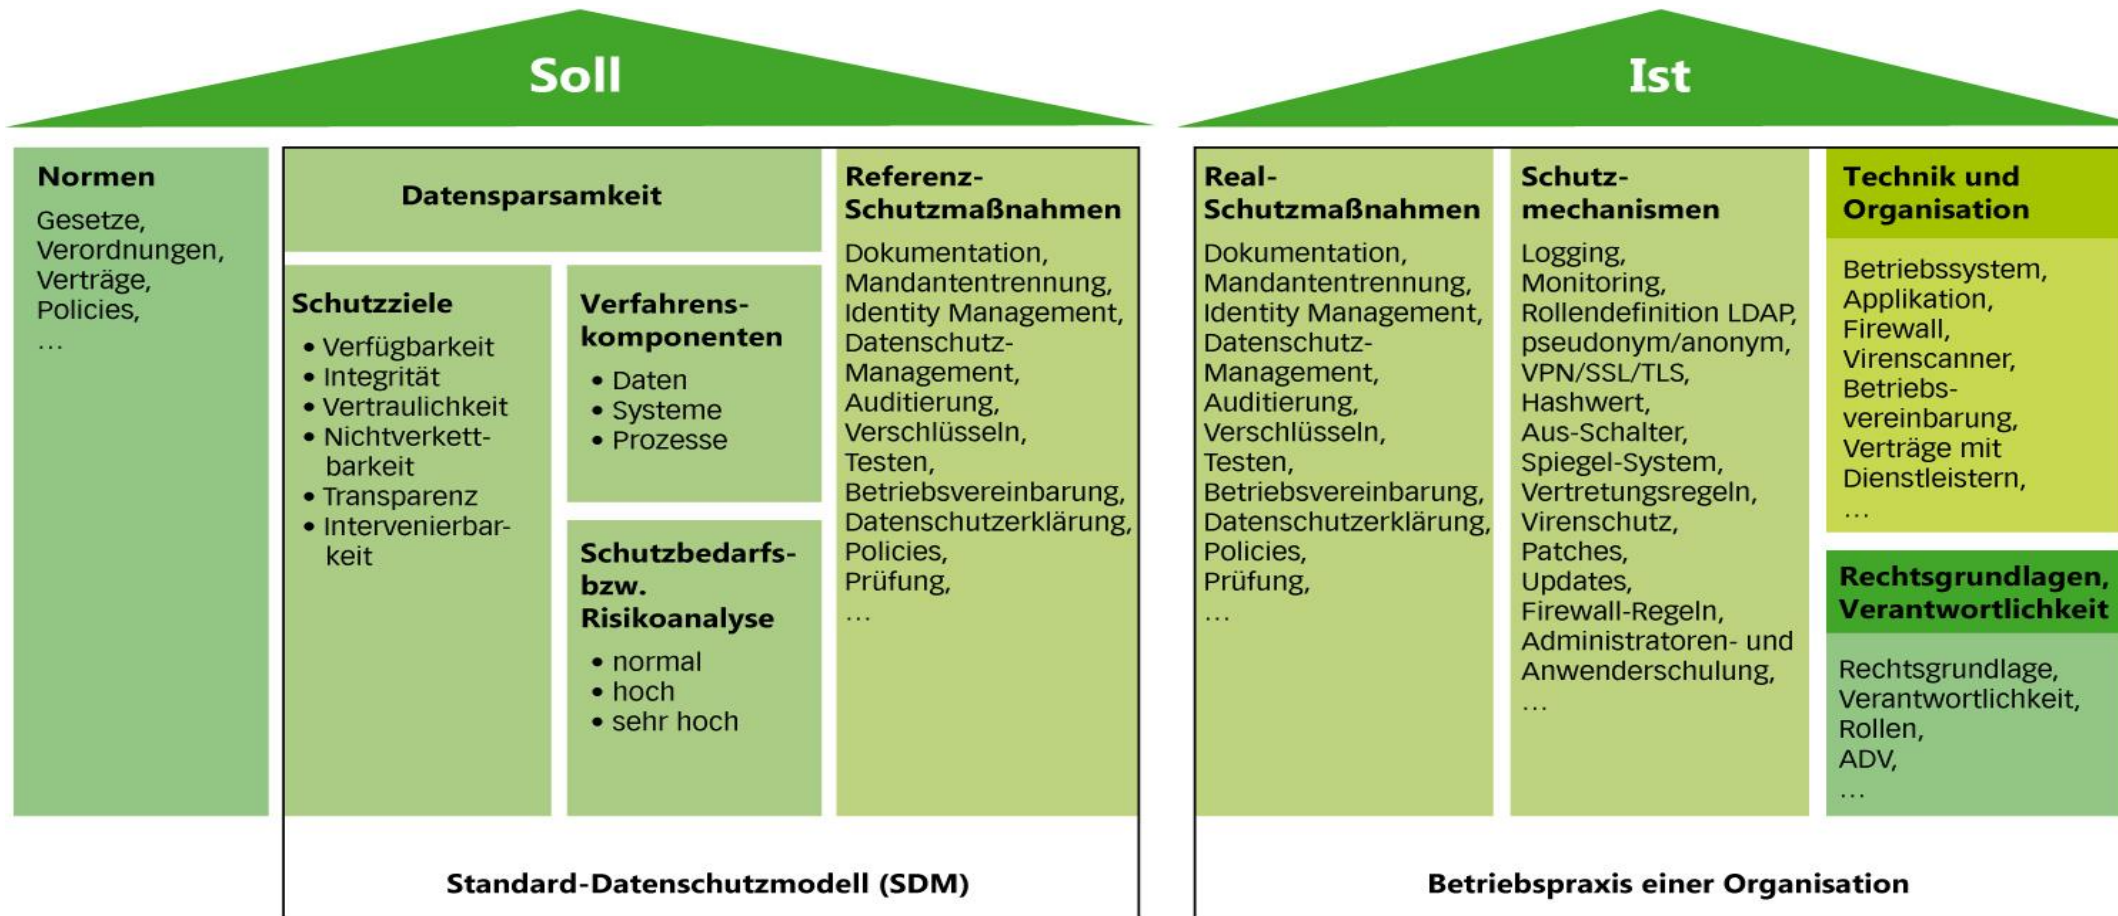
Soll

Ist

Normen

Gesetze, Verordnungen, Verträge, Policies, …

Datensparsamkeit

Schutzziele

• Verfügbarkeit
• Integrität
• Vertraulichkeit
• Nichtverkettbarkeit
• Transparenz
• Intervenierbarkeit

Verfahrenskomponenten

• Daten
• Systeme
• Prozesse

Schutzbedarfs- bzw. Risikoanalyse

• normal
• hoch
• sehr hoch

Referenz-Schutzmaßnahmen

Dokumentation, Mandantentrennung, Identity Management, Datenschutz-Management, Auditierung, Verschlüsseln, Testen, Betriebsvereinbarung, Datenschutzerklärung, Policies, Prüfung, …

Standard-Datenschutzmodell (SDM)

Real-Schutzmaßnahmen

Dokumentation, Mandantentrennung, Identity Management, Datenschutz-Management, Auditierung, Verschlüsseln, Testen, Betriebsvereinbarung, Datenschutzerklärung, Policies, Prüfung, …

Schutzmechanismen

Logging, Monitoring, Rollendefinition LDAP, pseudonym/anonym, VPN/SSL/TLS, Hashwert, Aus-Schalter, Spiegel-System, Vertretungsregeln, Virenschutz, Patches, Updates, Firewall-Regeln, Administratoren- und Anwenderschulung, …

Technik und Organisation

Betriebssystem, Applikation, Firewall, Virenscanner, Betriebsvereinbarung, Verträge mit Dienstleistern, …

Rechtsgrundlagen, Verantwortlichkeit

Rechtsgrundlage, Verantwortlichkeit, Rollen, ADV, …

Betriebspraxis einer Organisation